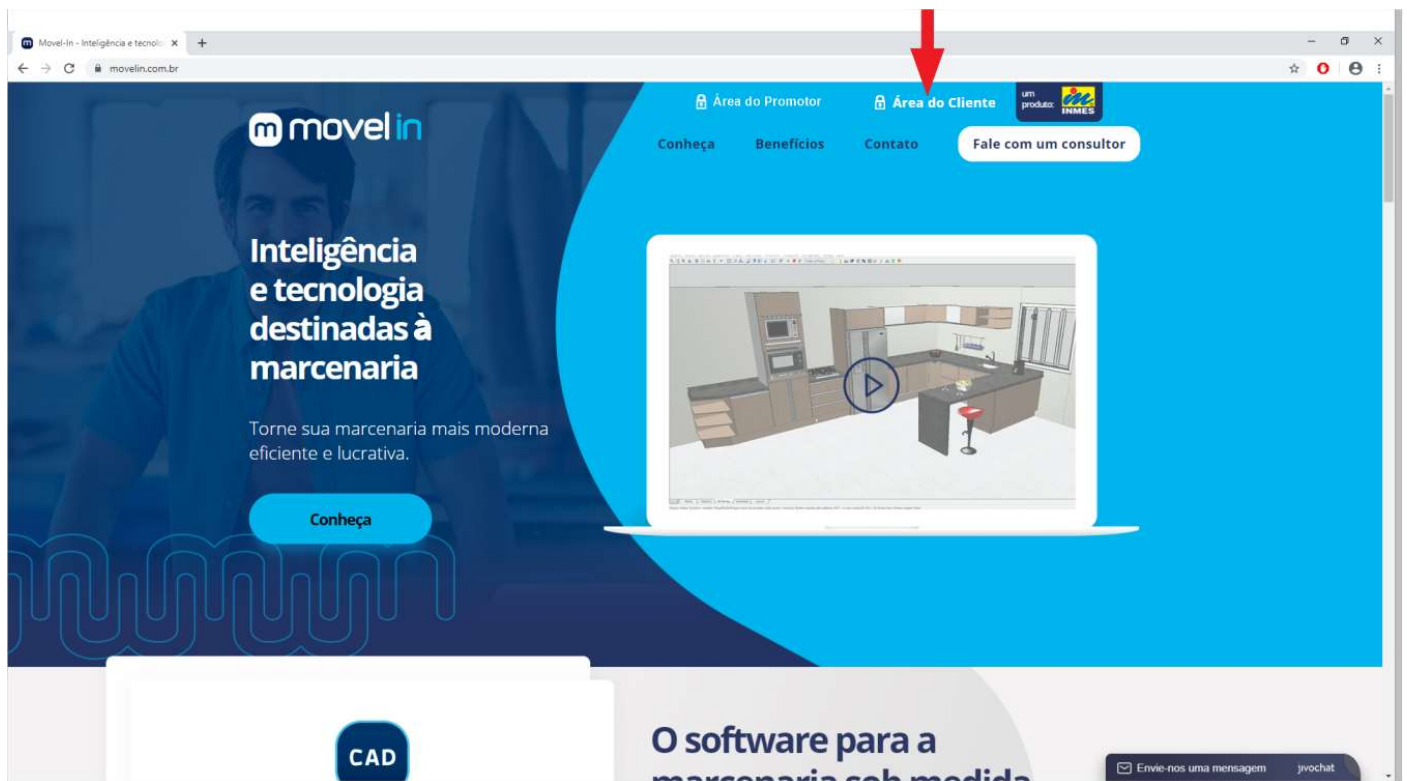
Movel-In - Inteligência e tecnolo ×
movelin.com.br

Área do Promotor
Área do Cliente
um produto: INMES

movel in

Conheça Benefícios Contato Fale com um consultor

Inteligência e tecnologia destinadas à marcenaria

Torne sua marcenaria mais moderna eficiente e lucrativa.

Conheça

CAD

O software para a
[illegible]

Envie-nos uma mensagem jivochat